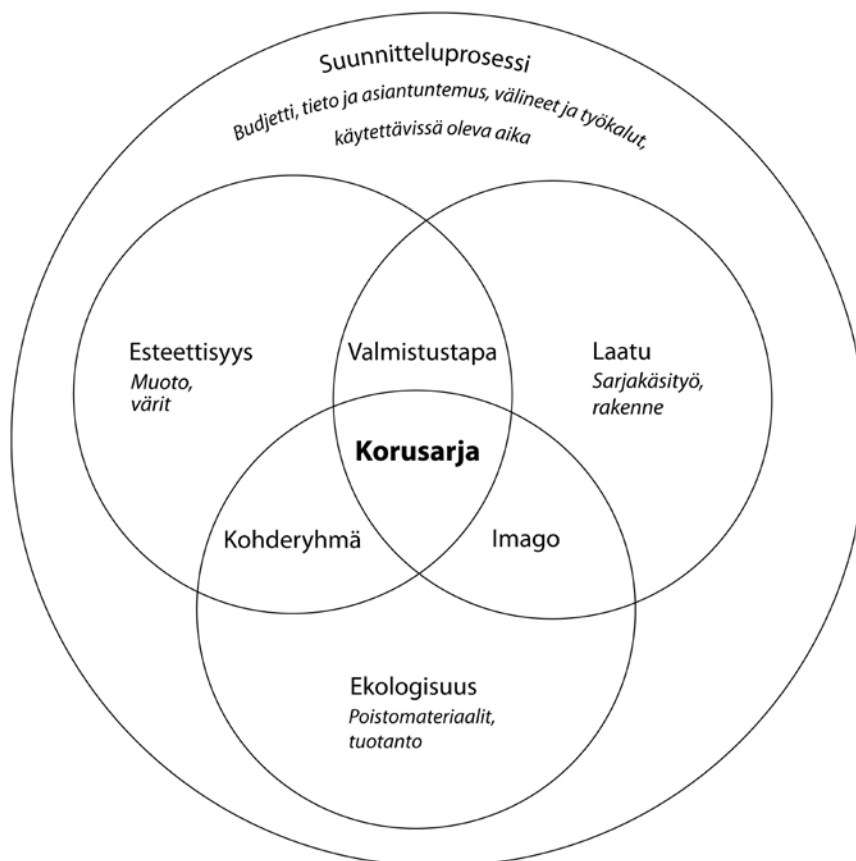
Suunnitteluprosessi
Budjetti, tieto ja asiantuntemus, välineet ja työkalut, käytettävissä oleva aika

Esteettisyys
Muoto, värit

Valmistustapa

Laatu
Sarjakäsityö, rakenne

Korusarja

Kohderyhmä

Imago

Ekologisuus
Poistomateriaalit, tuotanto